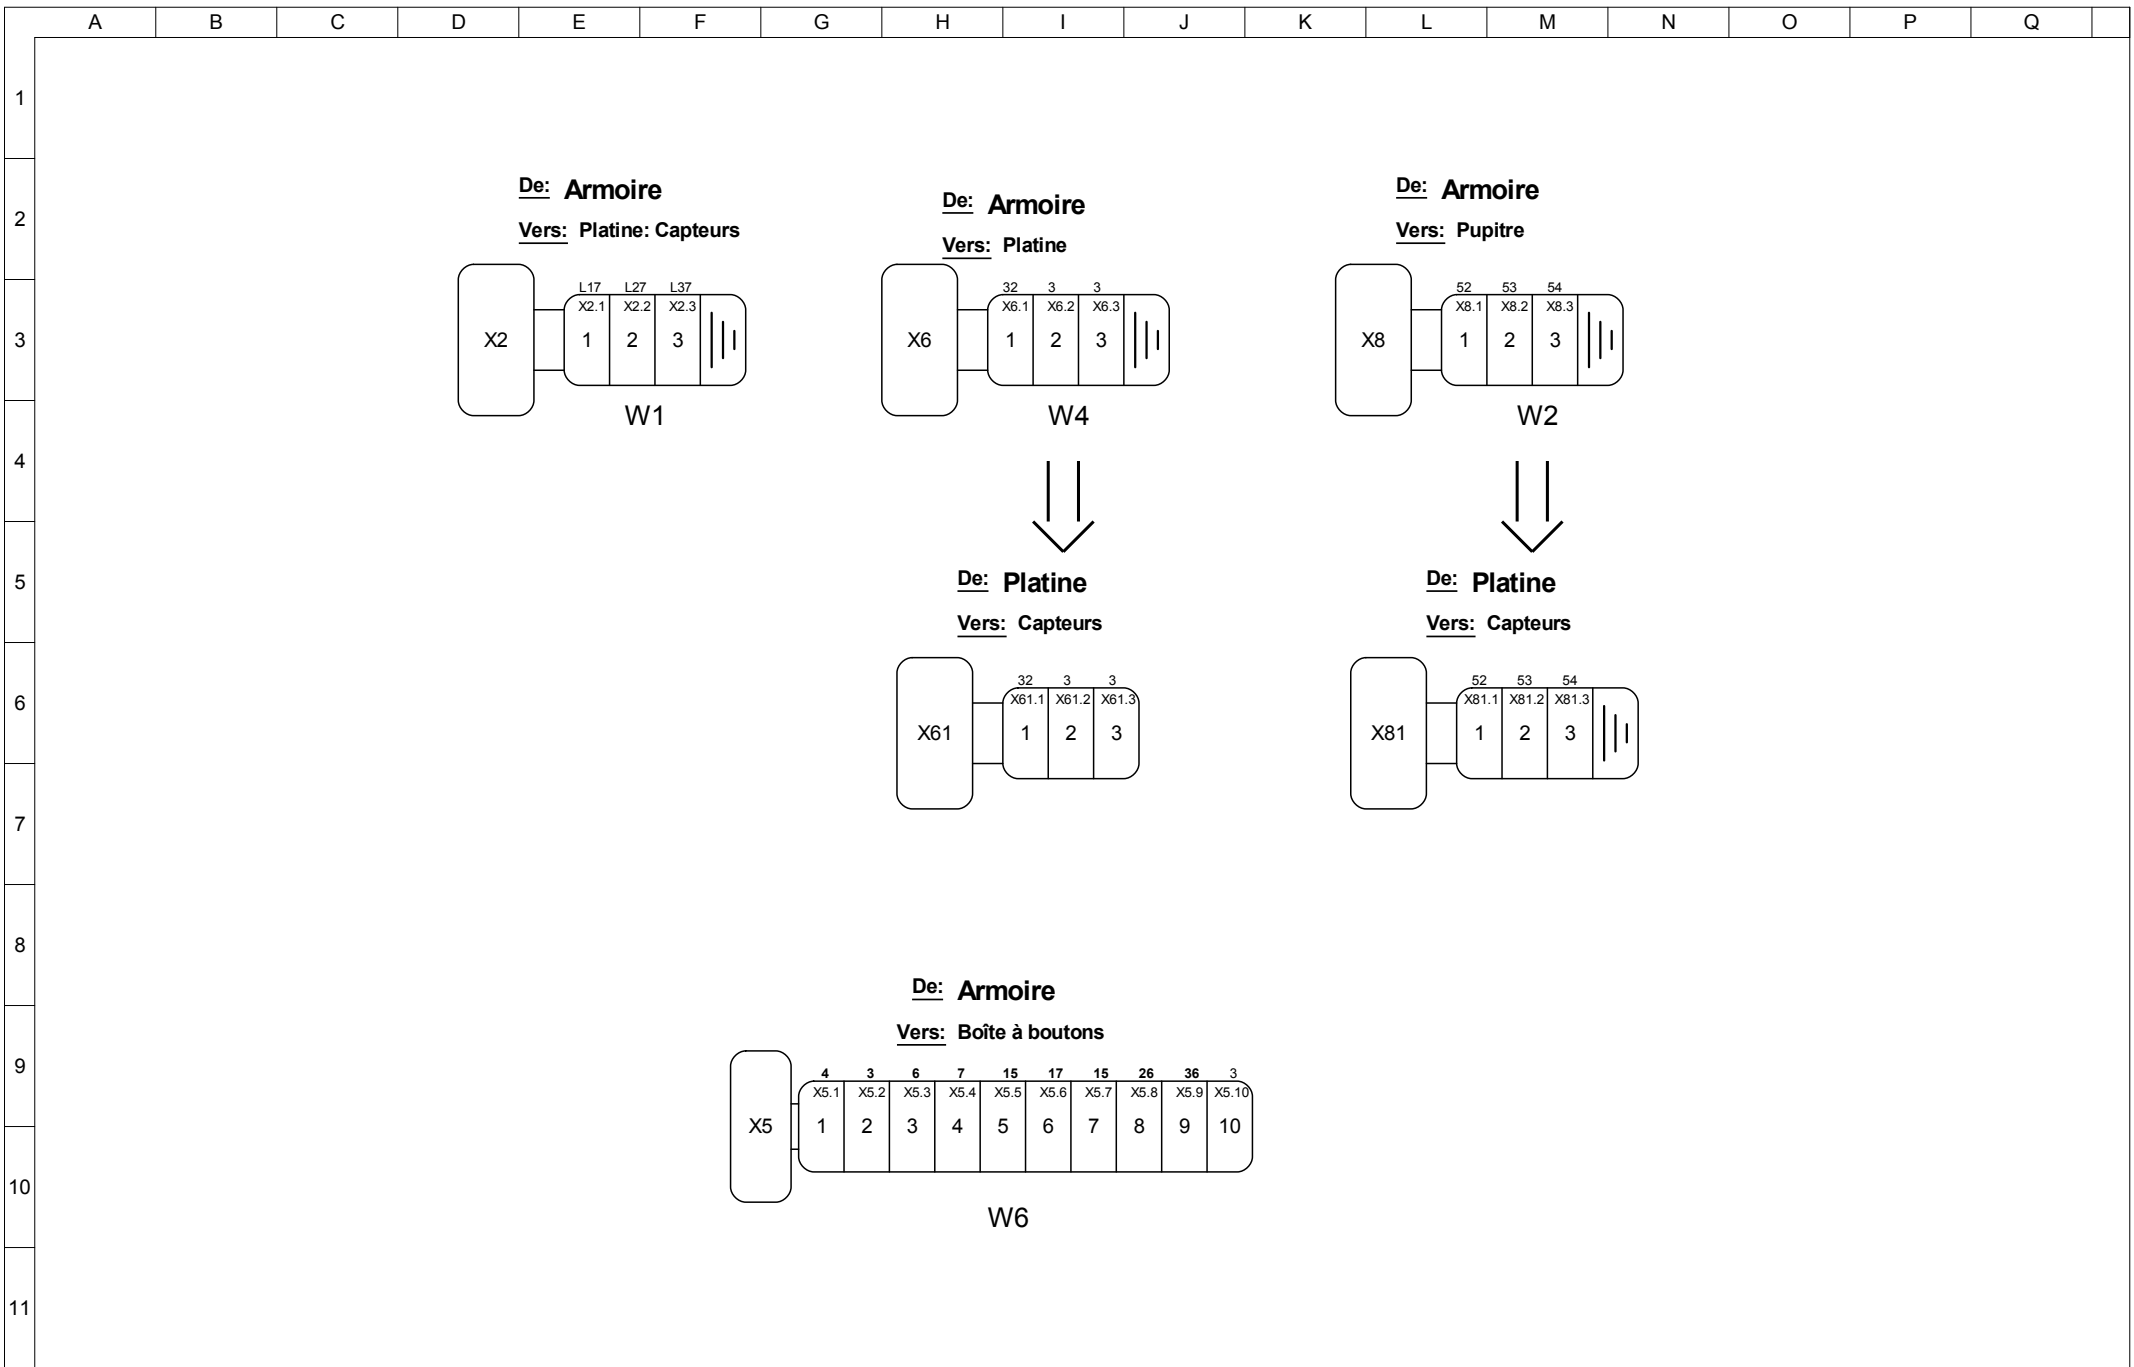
A B C D E F G H I J K L M N O P Q

1
2
3
4
5
6
7
8
9
10
11

De: Armoire
Vers: Platine: Capteurs
L17 L27 L37
X2.1 X2.2 X2.3
X2 1 2 3
W1

De: Armoire
Vers: Platine
32 3 3
X6.1 X6.2 X6.3
X6 1 2 3
W4

De: Armoire
Vers: Pupitre
52 53 54
X8.1 X8.2 X8.3
X8 1 2 3
W2

De: Platine
Vers: Capteurs
32 3 3
X61.1 X61.2 X61.3
X61 1 2 3

De: Platine
Vers: Capteurs
52 53 54
X81.1 X81.2 X81.3
X81 1 2 3

De: Armoire
Vers: Boîte à boutons
4 3 6 7 15 17 15 26 36 3
X5.1 X5.2 X5.3 X5.4 X5.5 X5.6 X5.7 X5.8 X5.9 X5.10
X5 1 2 3 4 5 6 7 8 9 10
W6